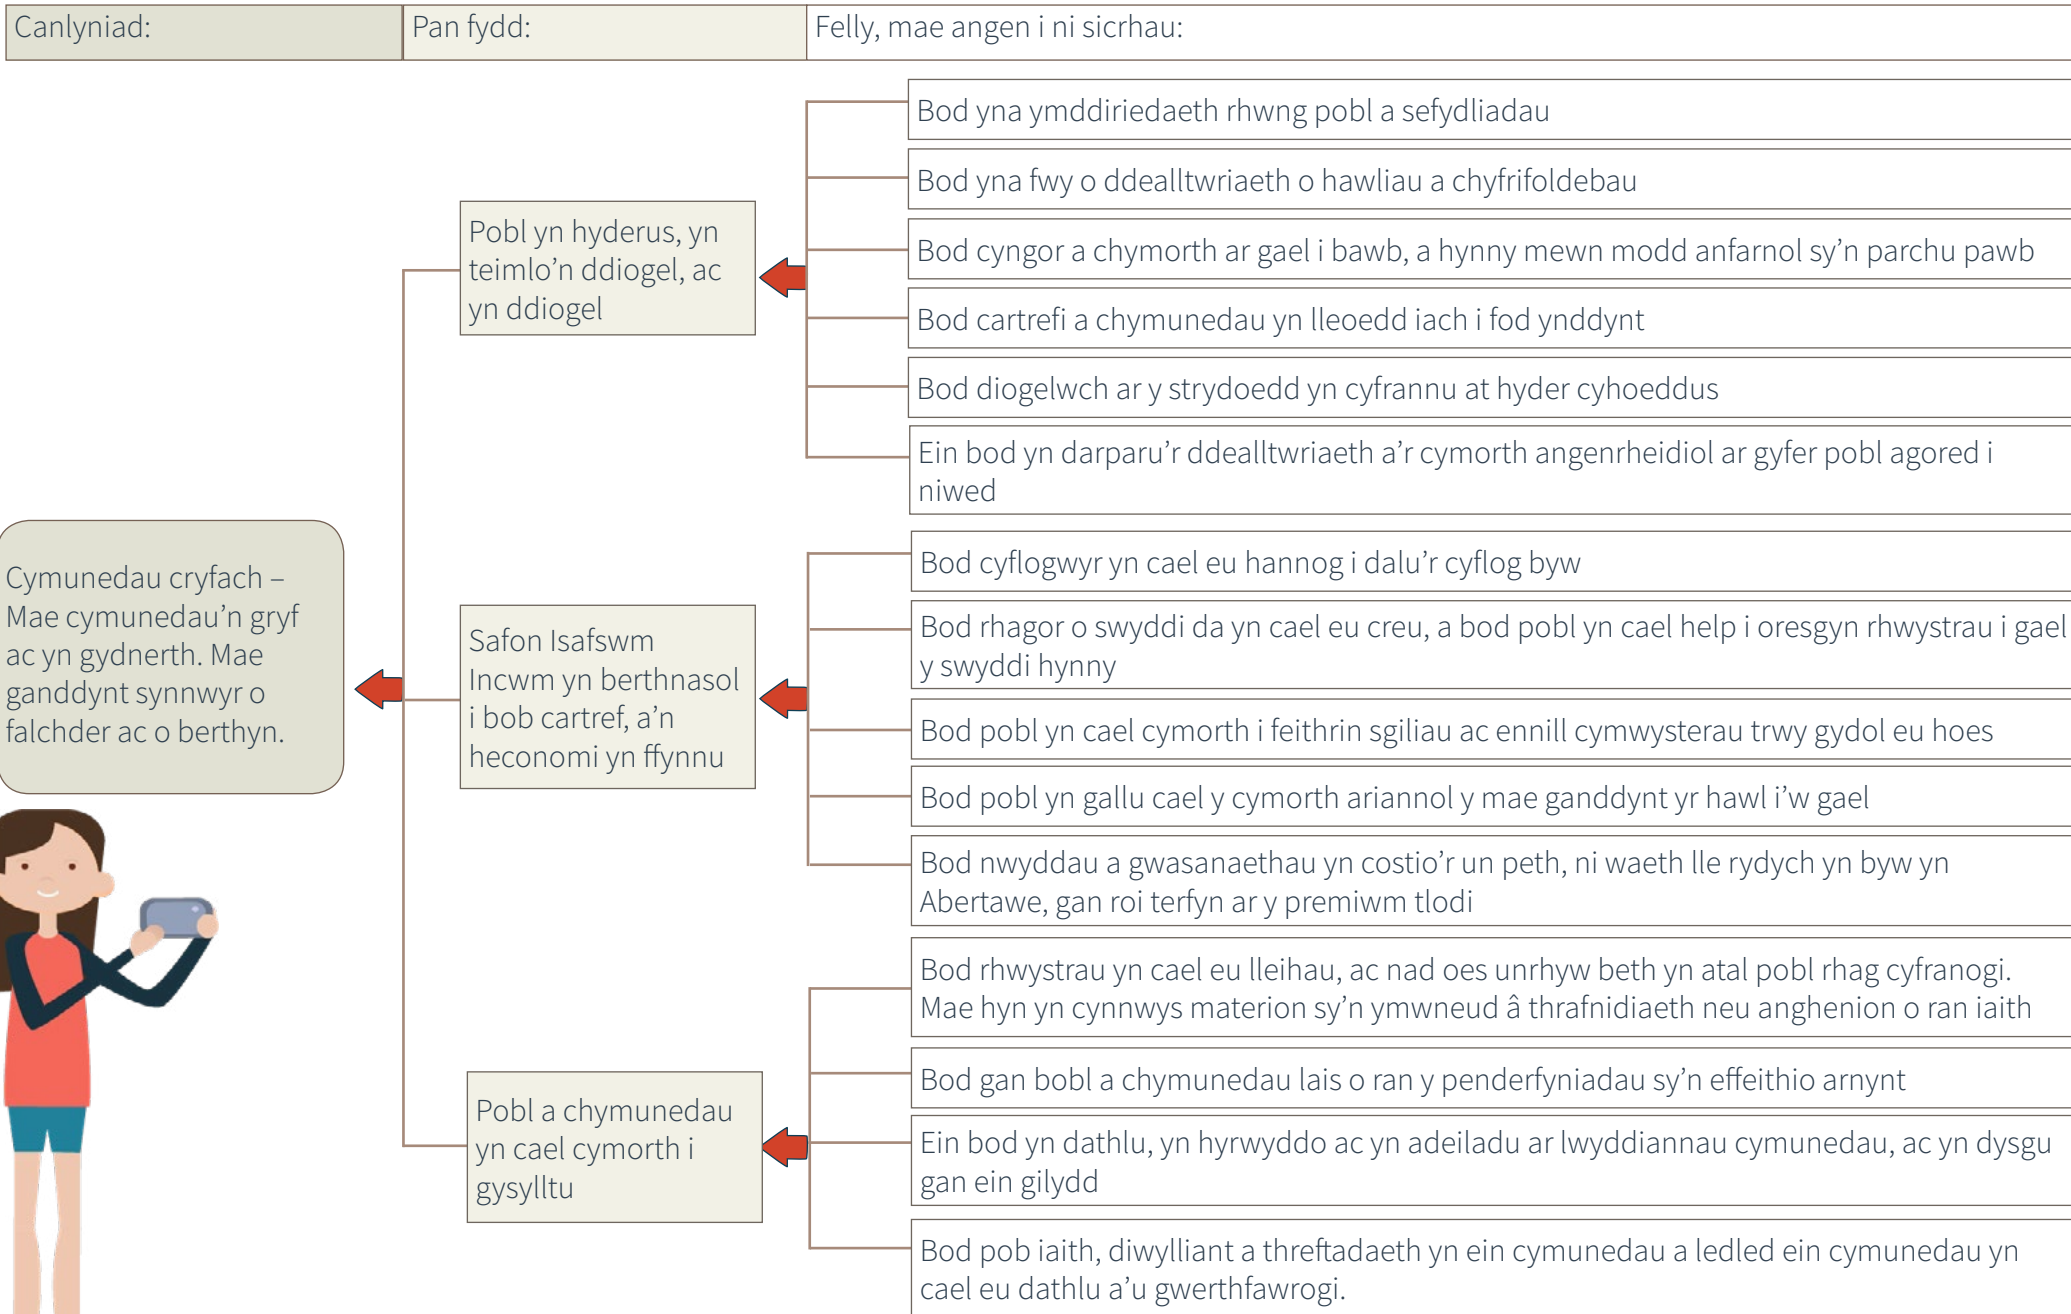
Canlyniad: Pan fydd: Felly, mae angen i ni sicrhau:

Cymunedau cryfach – Mae cymunedau'n gryf ac yn gydnerth. Mae ganddynt synnwyr o falchder ac o berthyn.

Pobl yn hyderus, yn teimlo'n ddiogel, ac yn ddiogel

Bod yna ymddiriedaeth rhwng pobl a sefydliadau

Bod yna fwy o ddealltwriaeth o hawliau a chyfrifoldebau

Bod cyngor a chymorth ar gael i bawb, a hynny mewn modd anfarnol sy'n parchu pawb

Bod cartrefi a chymunedau yn lleoedd iach i fod ynddynt

Bod diogelwch ar y strydoedd yn cyfrannu at hyder cyhoeddus

Ein bod yn darparu'r ddealltwriaeth a'r cymorth angenrheidiol ar gyfer pobl agored i niwed

Safon Isafswm Incwm yn berthnasol i bob cartref, a'n heconomi yn ffynnu

Bod cyflogwyr yn cael eu hannog i dalu'r cyflog byw

Bod rhagor o swyddi da yn cael eu creu, a bod pobl yn cael help i oresgyn rhwystrau i gael y swyddi hynny

Bod pobl yn cael cymorth i feithrin sgiliau ac ennill cymwysterau trwy gydol eu hoes

Bod pobl yn gallu cael y cymorth ariannol y mae ganddynt yr hawl i'w gael

Bod nwyddau a gwasanaethau yn costio'r un peth, ni waeth lle rydych yn byw yn Abertawe, gan roi terfyn ar y premiwm tlodi

Pobl a chymunedau yn cael cymorth i gysylltu

Bod rhwystrau yn cael eu lleihau, ac nad oes unrhyw beth yn atal pobl rhag cyfranogi. Mae hyn yn cynnwys materion sy'n ymwneud â thrafnidiaeth neu anghenion o ran iaith

Bod gan bobl a chymunedau lais o ran y penderfyniadau sy'n effeithio arnynt

Ein bod yn dathlu, yn hyrwyddo ac yn adeiladu ar lwyddiannau cymunedau, ac yn dysgu gan ein gilydd

Bod pob iaith, diwylliant a threftadaeth yn ein cymunedau a ledled ein cymunedau yn cael eu dathlu a'u gwerthfawrogi.